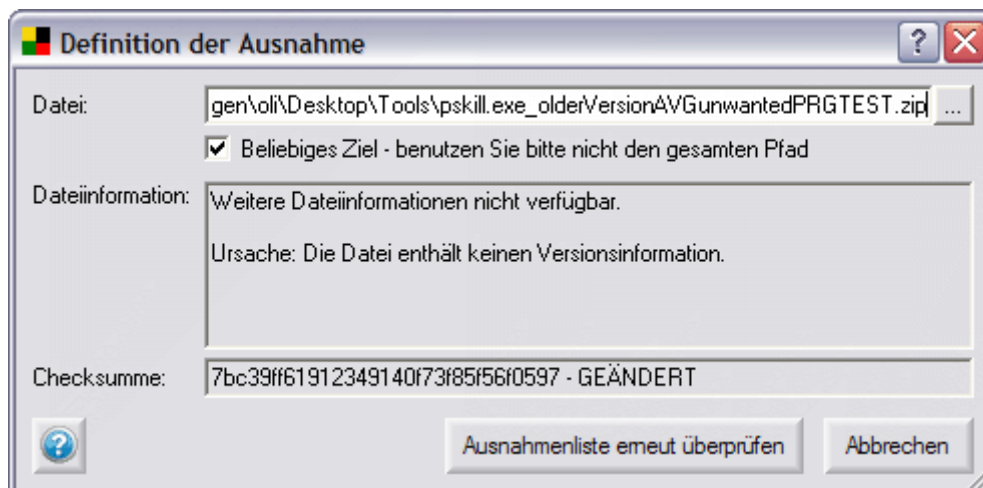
Definition der Ausnahme

?

Datei: gen\oli\Desktop\Tools\pskill.exe_olderVersionAVGunwantedPRGTEST.zip ...

Beliebiges Ziel - benutzen Sie bitte nicht den gesamten Pfad

Dateiinformation: Weitere Dateiinformationen nicht verfügbar.

Ursache: Die Datei enthält keinen Versionsinformation.

Checksumme: 7bc39ff61912349140f73f85f56f0597 - GEÄNDERT

Ausnahmenliste erneut überprüfen

Abbrechen